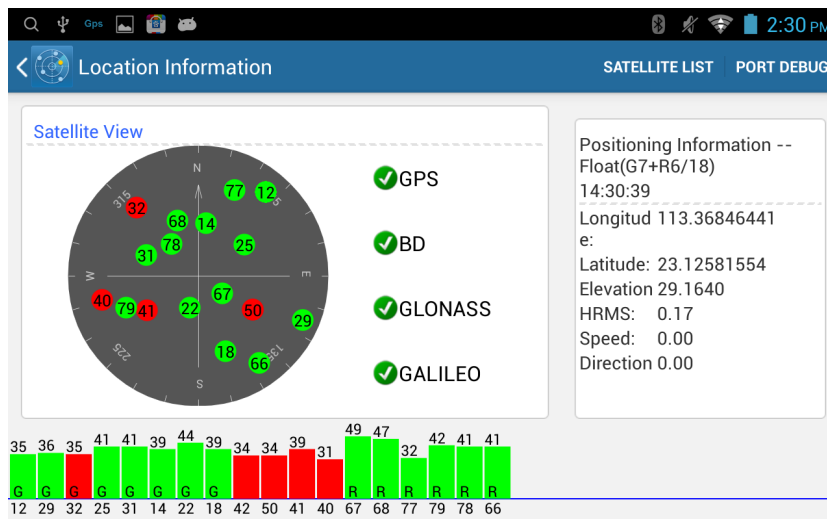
Gps
2:30 PM
Location Information
SATELLITE LIST
PORT DEBUG

Satellite View
N
315
45
W
E
225
135
S
77 12 32 68 14 78 25 31 40 79 41 22 67 50 29 18 66

GPS
BD
GLONASS
GALILEO

Positioning Information -- Float(G7+R6/18)
14:30:39
Longitude: 113.36846441
Latitude: 23.12581554
Elevation 29.1640
HRMS: 0.17
Speed: 0.00
Direction 0.00

| 35 | 36 | 35 | 41 | 41 | 39 | 44 | 39 | 34 | 34 | 39 | 31 | 49 | 47 | 32 | 42 | 41 | 41 |
|---|---|---|---|---|---|---|---|---|---|---|---|---|---|---|---|---|---|
| G | G | G | G | G | G | G | G | | | | | R | R | R | R | R | R |
| 12 | 29 | 32 | 25 | 31 | 14 | 22 | 18 | 42 | 50 | 41 | 40 | 67 | 68 | 77 | 79 | 78 | 66 |